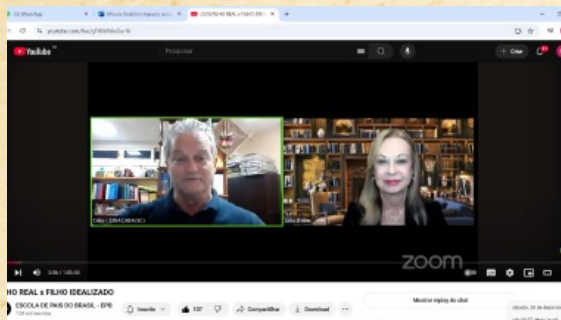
(3) WhatsApp
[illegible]
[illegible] REAL x FILHO ID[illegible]

youtube.com/live/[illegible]

YouTube BR

Pesquisar

+ Criar

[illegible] LUNARDI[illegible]

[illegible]

zoom

3:06 / 1:05:50

HO REAL x FILHO IDEALIZADO

ESCOLA DE PAIS DO BRASIL - EPB
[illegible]

Inscrito

137

Compartilhar

Download

...

Mostrar replay do chat

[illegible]